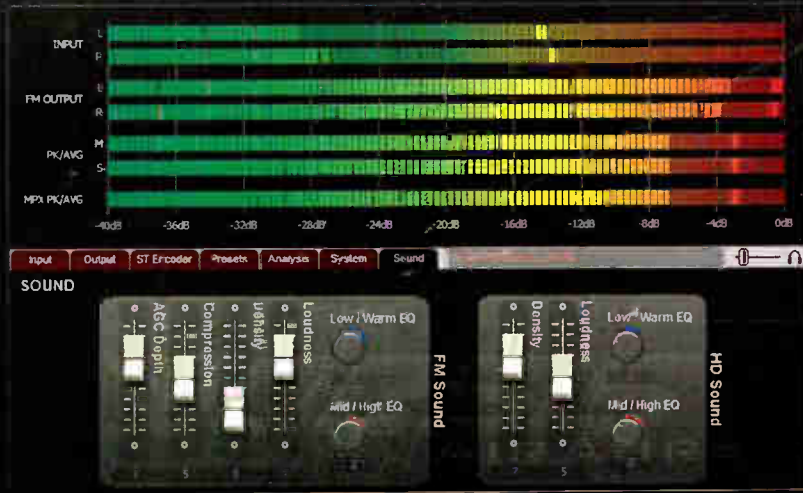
INPUT
L
R
FM OUTPUT
L
R
PK/AVG
M
S
MPX PK/AVG
-40dB
-36dB
-32dB
-28dB
-24dB
-20dB
-16dB
-12dB
-8dB
-4dB
0dB

Input
Output
ST Encoder
Presets
Analysis
System
Sound

SOUND

AGC Depth
Compression
Density
Loudness
Low / Warm EQ
Mid / High EQ
FM Sound
7
5
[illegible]
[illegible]

Density
Loudness
Low / Warm EQ
Mid / High EQ
HD Sound
7
5